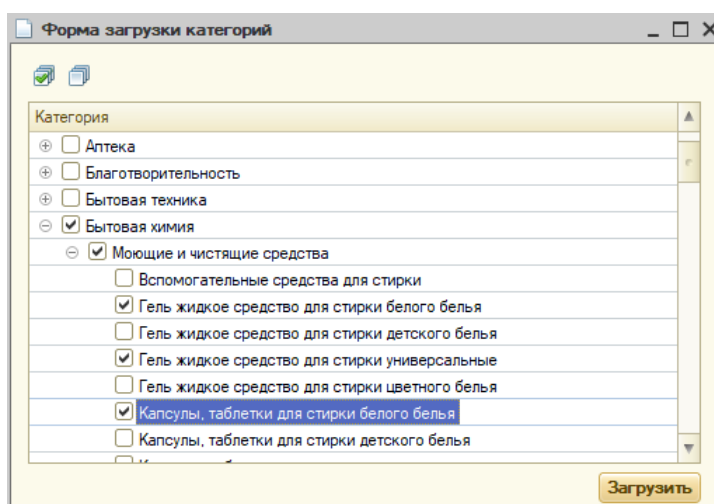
Форма загрузки категорий

Категория

Аптека

Благотворительность

Бытовая техника

Бытовая химия

Моющие и чистящие средства

Вспомогательные средства для стирки

Гель жидкое средство для стирки белого белья

Гель жидкое средство для стирки детского белья

Гель жидкое средство для стирки универсальные

Гель жидкое средство для стирки цветного белья

Капсулы, таблетки для стирки белого белья

Капсулы, таблетки для стирки детского белья

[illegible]

Загрузить